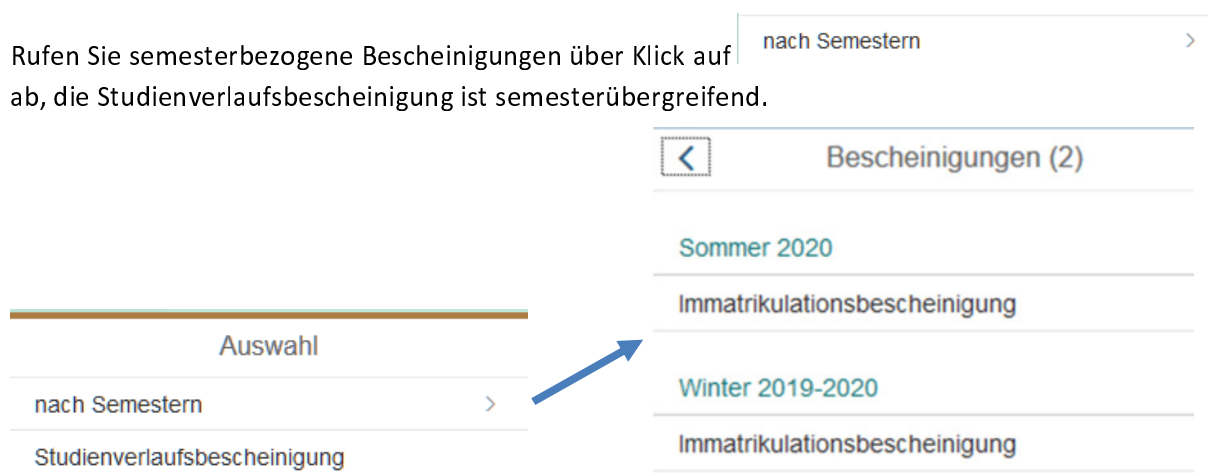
Rufen Sie semesterbezogene Bescheinigungen über Klick auf nach Semestern > ab, die Studienverlaufsbescheinigung ist semesterübergreifend.

<
Bescheinigungen (2)

Sommer 2020

Immatrikulationsbescheinigung

Winter 2019-2020

Immatrikulationsbescheinigung

Auswahl

nach Semestern >

Studienverlaufsbescheinigung